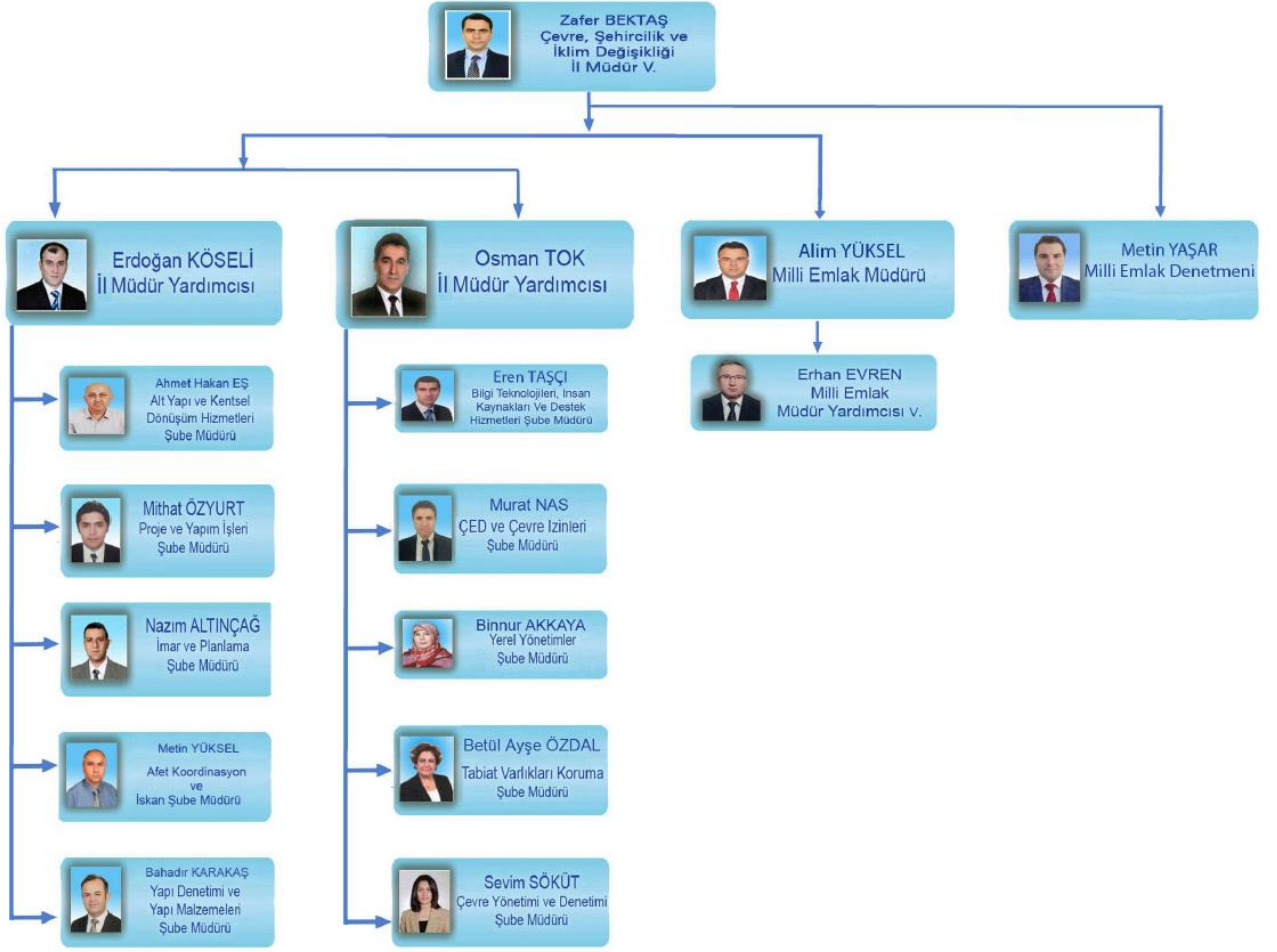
Zafer BEKTAŞ
Çevre, Şehircilik ve İklim Değişikliği İl Müdür V.

Erdoğan KÖSELİ
İl Müdür Yardımcısı

Ahmet Hakan EŞ
Alt Yapı ve Kentsel Dönüşüm Hizmetleri Şube Müdürü

Mithat ÖZYURT
Proje ve Yapım İşleri Şube Müdürü

Nazım ALTINÇAĞ
İmar ve Planlama Şube Müdürü

Metin YÜKSEL
Afet Koordinasyon ve İskan Şube Müdürü

Bahadır KARAKAŞ
Yapı Denetimi ve Yapı Malzemeleri Şube Müdürü

Osman TOK
İl Müdür Yardımcısı

Eren TAŞÇI
Bilgi Teknolojileri, İnsan Kaynakları Ve Destek Hizmetleri Şube Müdürü

Murat NAS
ÇED ve Çevre Izinleri Şube Müdürü

Binnur AKKAYA
Yerel Yönetimler Şube Müdürü

Betül Ayşe ÖZDAL
Tabiat Varlıkları Koruma Şube Müdürü

Sevim SÖKÜT
Çevre Yönetimi ve Denetimi Şube Müdürü

Alim YÜKSEL
Milli Emlak Müdürü

Erhan EVREN
Milli Emlak Müdür Yardımcısı V.

Metin YAŞAR
Milli Emlak Denetmeni